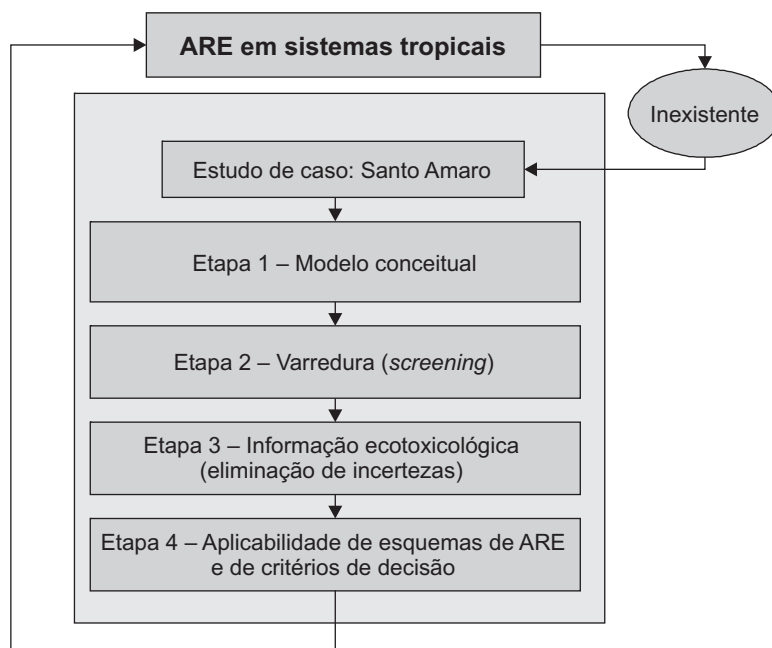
ARE em sistemas tropicais

Inexistente

Estudo de caso: Santo Amaro

Etapa 1 – Modelo conceitual

Etapa 2 – Varredura (*screening*)

Etapa 3 – Informação ecotoxicológica (eliminação de incertezas)

Etapa 4 – Aplicabilidade de esquemas de ARE e de critérios de decisão